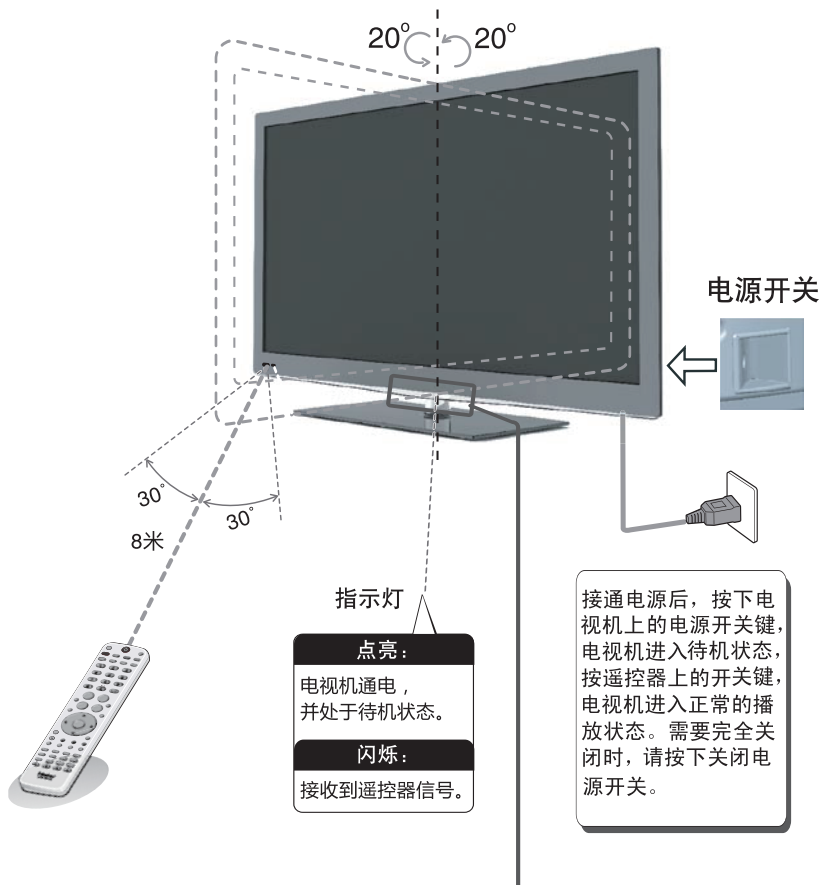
$20^{\circ}$ $20^{\circ}$

电源开关

$30^{\circ}$

$30^{\circ}$

8米

指示灯

点亮：

电视机通电，并处于待机状态。

闪烁：

接收到遥控器信号。

接通电源后，按下电视机上的电源开关键，电视机进入待机状态，按遥控器上的开关键，电视机进入正常的播放状态。需要完全关闭时，请按下关闭电源开关。